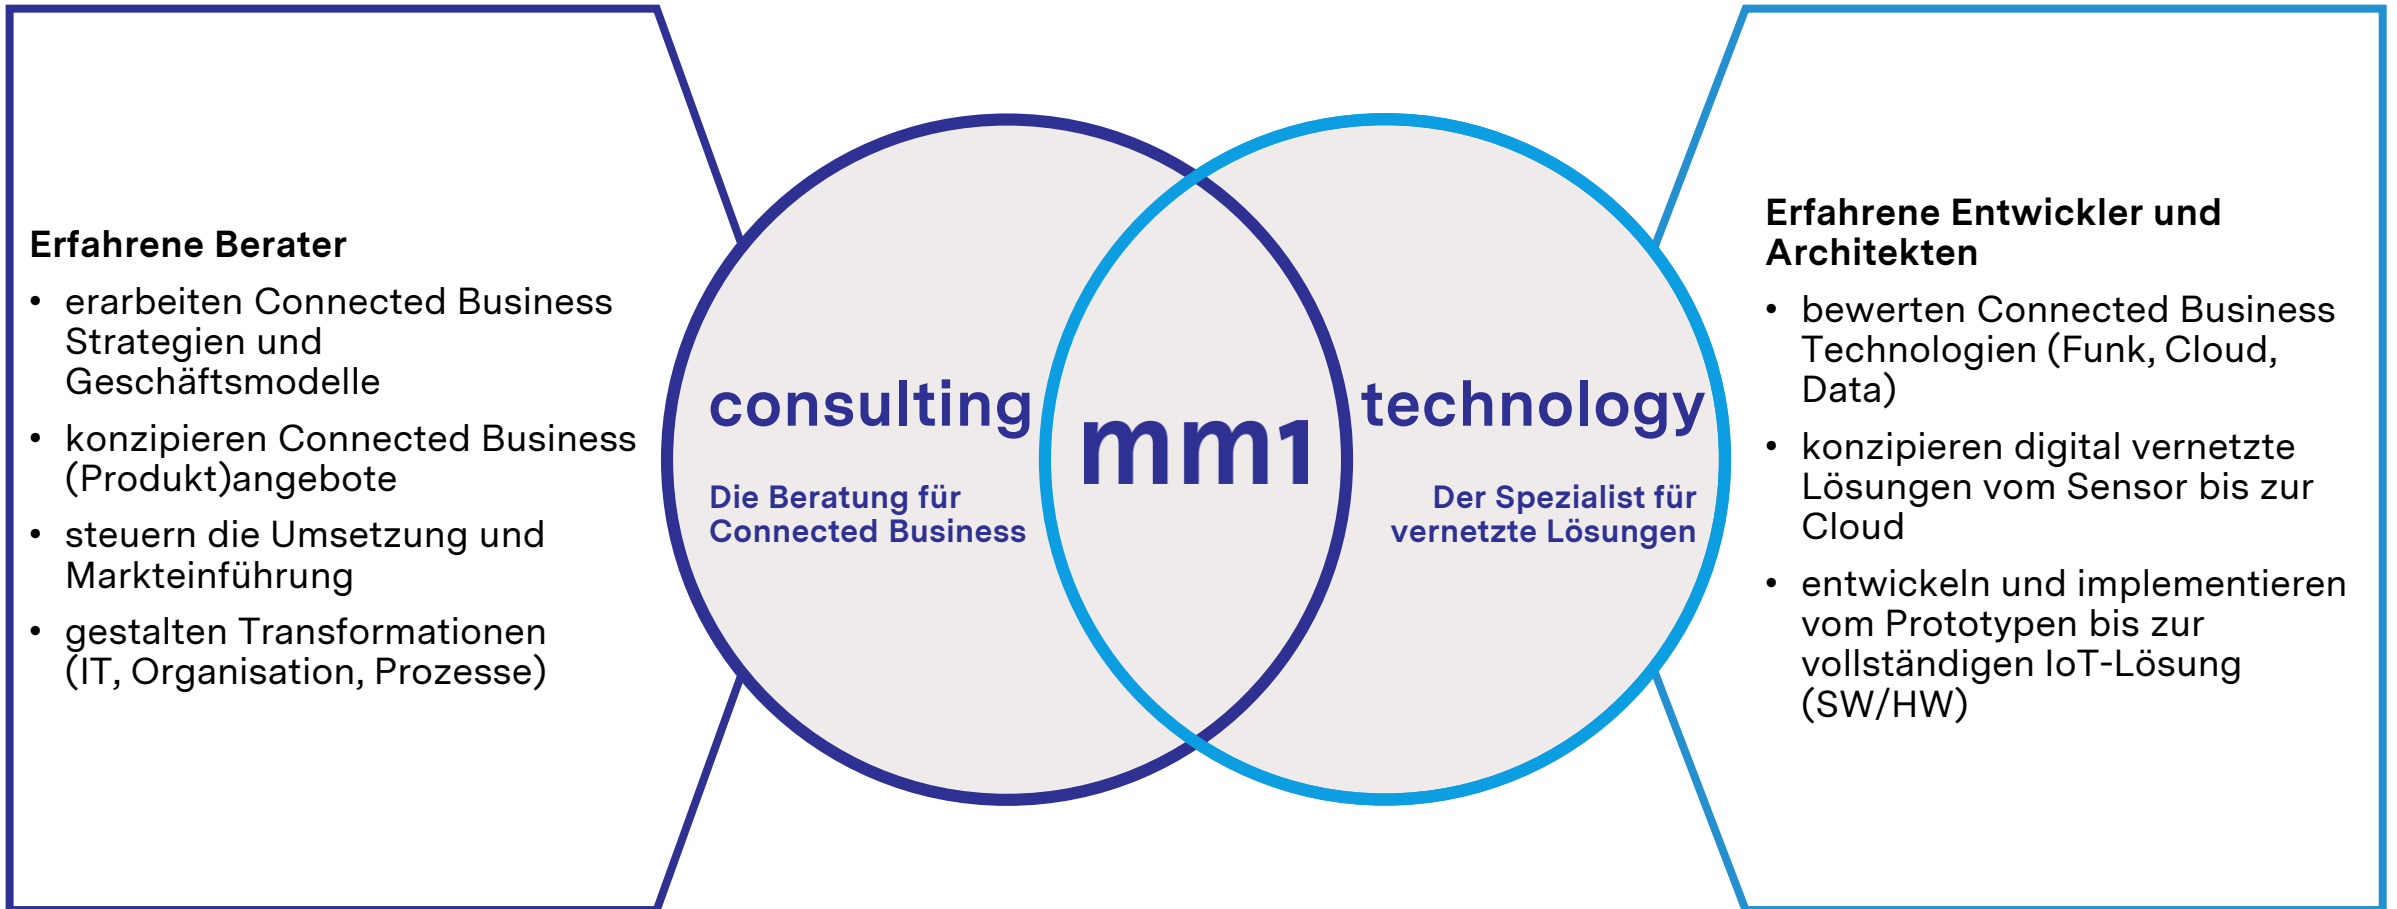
Erfahrene Berater

• erarbeiten Connected Business Strategien und Geschäftsmodelle
• konzipieren Connected Business (Produkt)angebote
• steuern die Umsetzung und Markteinführung
• gestalten Transformationen (IT, Organisation, Prozesse)

consulting

Die Beratung für Connected Business

mm1

technology

Der Spezialist für vernetzte Lösungen

Erfahrene Entwickler und Architekten

• bewerten Connected Business Technologien (Funk, Cloud, Data)
• konzipieren digital vernetzte Lösungen vom Sensor bis zur Cloud
• entwickeln und implementieren vom Prototypen bis zur vollständigen IoT-Lösung (SW/HW)